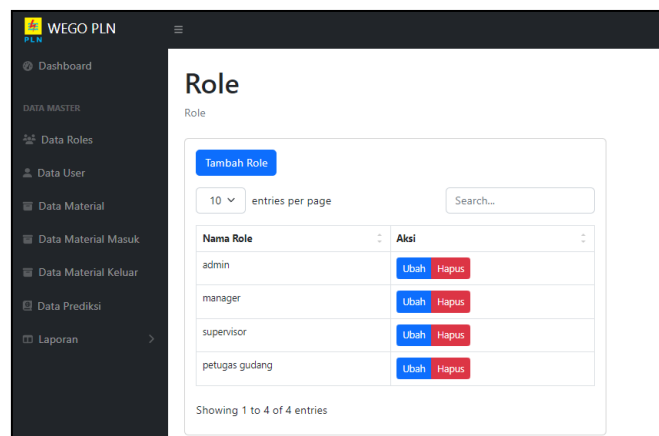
WEGO PLN
PLN

≡

Dashboard

DATA MASTER

Data Roles

Data User

Data Material

Data Material Masuk

Data Material Keluar

Data Prediksi

Laporan

Role

Role

Tambah Role

10 entries per page

Search...

| Nama Role | Aksi |
|---|---|
| admin | Ubah Hapus |
| manager | Ubah Hapus |
| supervisor | Ubah Hapus |
| petugas gudang | Ubah Hapus |

Showing 1 to 4 of 4 entries